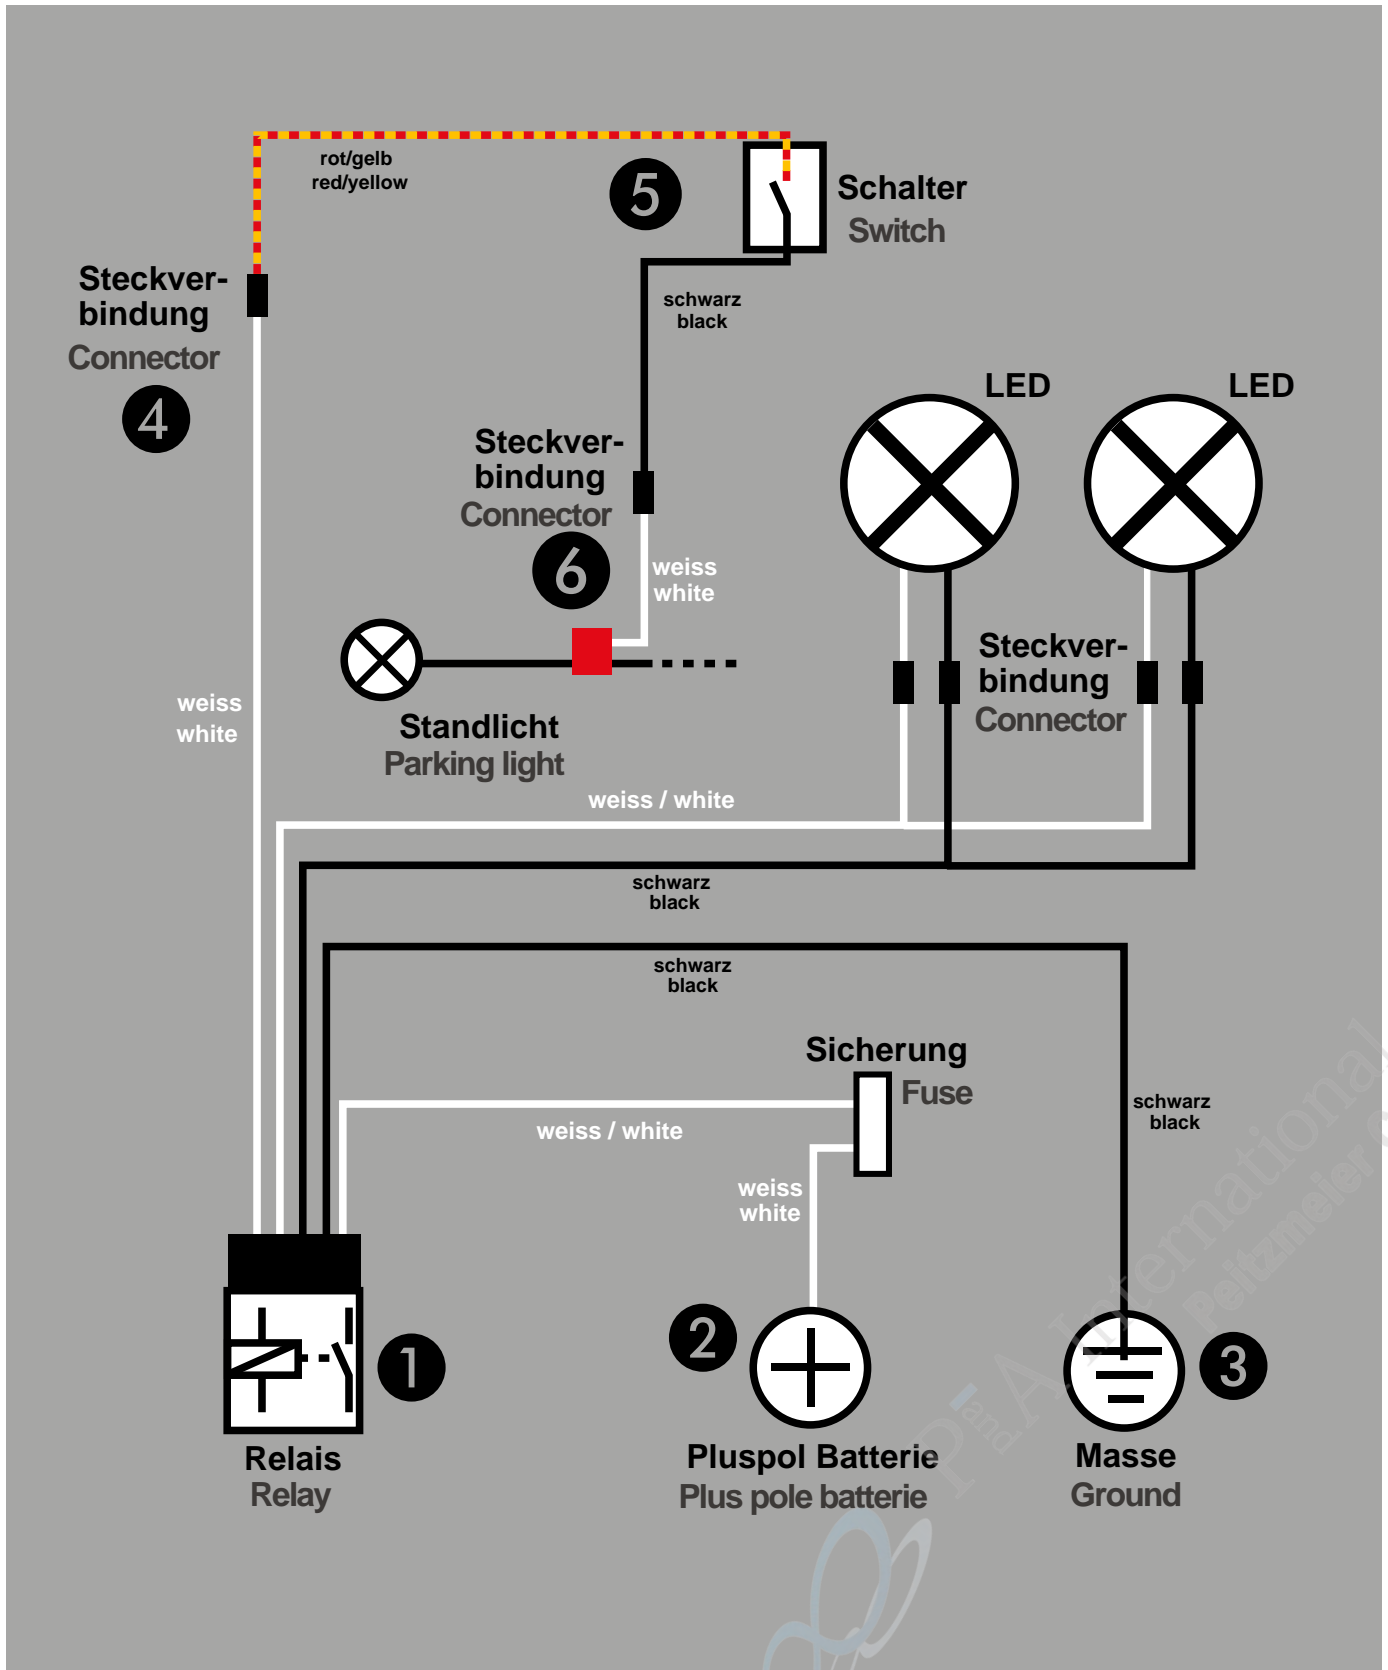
rot/gelb
red/yellow

5

Schalter
Switch

Steckverbindung
Connector

4

schwarz
black

LED

LED

Steckverbindung
Connector

6

weiss
white

weiss
white

Standlicht
Parking light

Steckverbindung
Connector

weiss / white

schwarz
black

schwarz
black

Sicherung
Fuse

weiss / white

schwarz
black

weiss
white

1

2

3

Relais
Relay

Pluspol Batterie
Plus pole batterie

Masse
Ground

Pland A International Peitzmeier